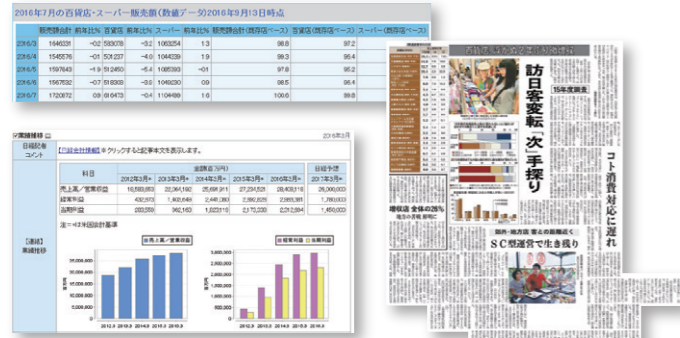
2016年7月の百貨店・スーパー販売額（数値データ）2016年9月13日時点

| | 販売額合計 | 前年比% | 百貨店 | 前年比% | スーパー | 前年比% | 販売額合計（既存店ベース） | 百貨店（既存店ベース） | スーパー（既存店ベース） |
|---|---|---|---|---|---|---|---|---|---|
| 2016/3 | 1646231 | −0.2 | 583078 | −3.2 | 1063254 | 1.3 | | 98.8 | 97.2 |
| 2016/4 | 1545776 | −0.1 | 501237 | −4.9 | 1044539 | 1.9 | | 99.3 | 95.4 |
| 2016/5 | 1597643 | −1.9 | 512450 | −5.4 | 1085393 | −0.1 | | 97.8 | 95.2 |
| 2016/6 | 1567632 | −0.7 | 518308 | −3.6 | 1049330 | 0.9 | | 98.5 | 96.4 |
| 2016/7 | 1720872 | 0.9 | 616473 | −0.4 | 1104499 | 1.6 | | 100.6 | 99.8 |

業績推移

日経記者コメント　【日経会社情報】※クリックすると記事本文を表示します。

| 科目 | 2012年3月 | 2013年3月 | 2014年3月 | 2015年3月 | 2016年3月 | 2017年3月予 |
|---|---|---|---|---|---|---|
| 売上高／営業収益 | 18,583,853 | 22,064,192 | 25,698,311 | 27,234,520 | 28,403,116 | 28,000,000 |
| 経常利益 | 432,573 | 1,600,649 | 2,446,280 | 2,390,828 | 2,585,361 | 1,780,000 |
| 当期利益 | 202,259 | 362,163 | 1,023,116 | 2,170,330 | 2,213,584 | 1,450,000 |

【連結】業績推移

注：<22>連結会計基準

売上高／営業収益

経常利益　当期利益

2012.3 2013.3 2014.3 2015.3 2016.3

訪日客変転「次」手探り

15年度調査

コト消費対応に遅れ

SC型運営で生き残り